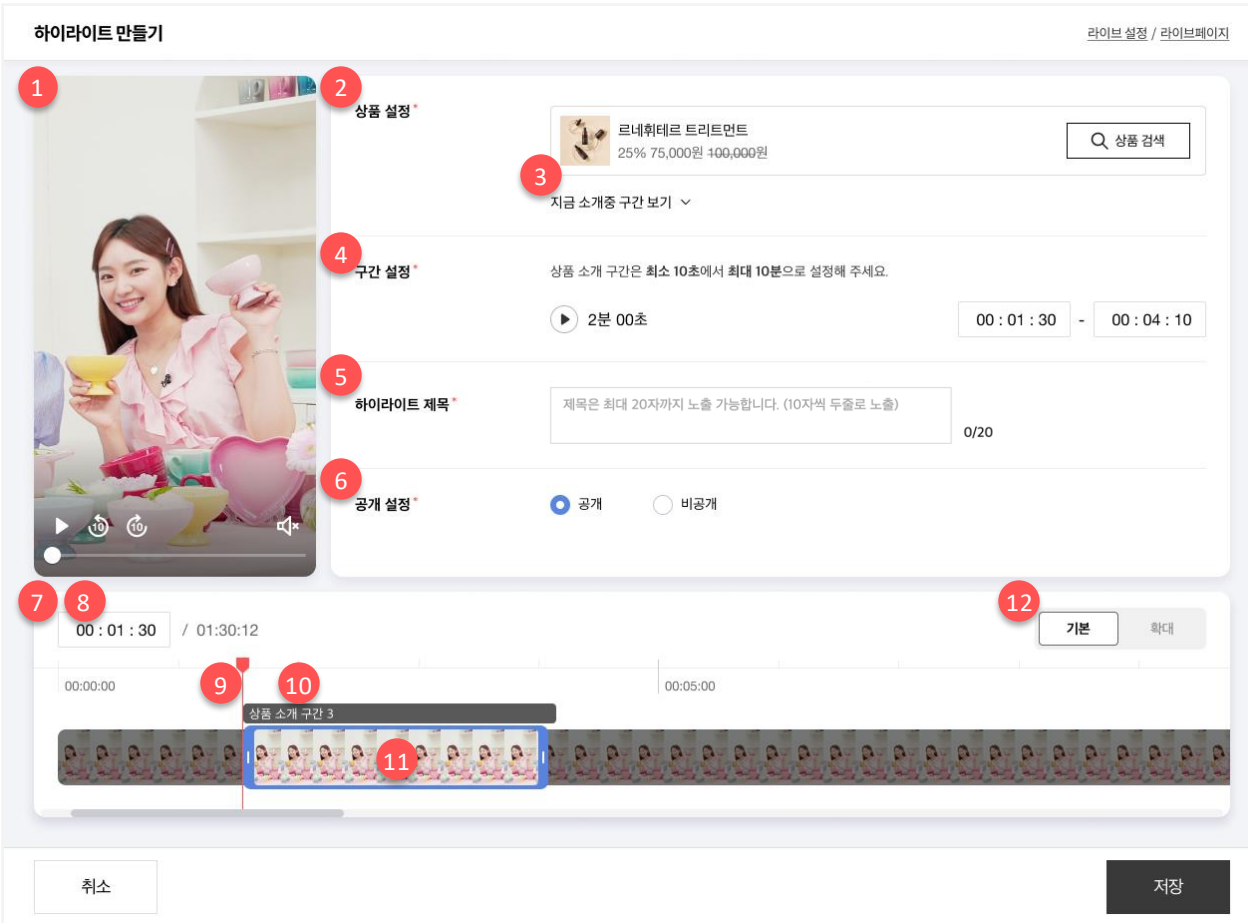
하이라이트 만들기

라이브 설정 / 라이브페이지

1

2

상품 설정*

르네휘테르 트리트먼트
25% 75,000원 ~~100,000~~원

상품 검색

3

지금 소개중 구간 보기

4

구간 설정*

상품 소개 구간은 **최소 10초**에서 **최대 10분**으로 설정해 주세요.

2분 00초

00 : 01 : 30 - 00 : 04 : 10

5

하이라이트 제목*

제목은 최대 20자까지 노출 가능합니다. (10자씩 두줄로 노출)

0/20

6

공개 설정*

공개 비공개

7 8

00 : 01 : 30 / 01:30:12

12

기본 확대

00:00:00

00:05:00

9 10

상품 소개 구간 3

11

취소

저장